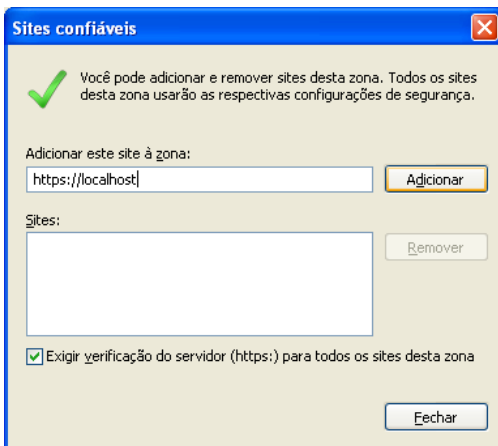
Sites confiáveis

Você pode adicionar e remover sites desta zona. Todos os sites desta zona usarão as respectivas configurações de segurança.

Adicionar este site à zona:

https://localhost

Adicionar

Sites:

Remover

Exigir verificação do servidor (https:) para todos os sites desta zona

Fechar